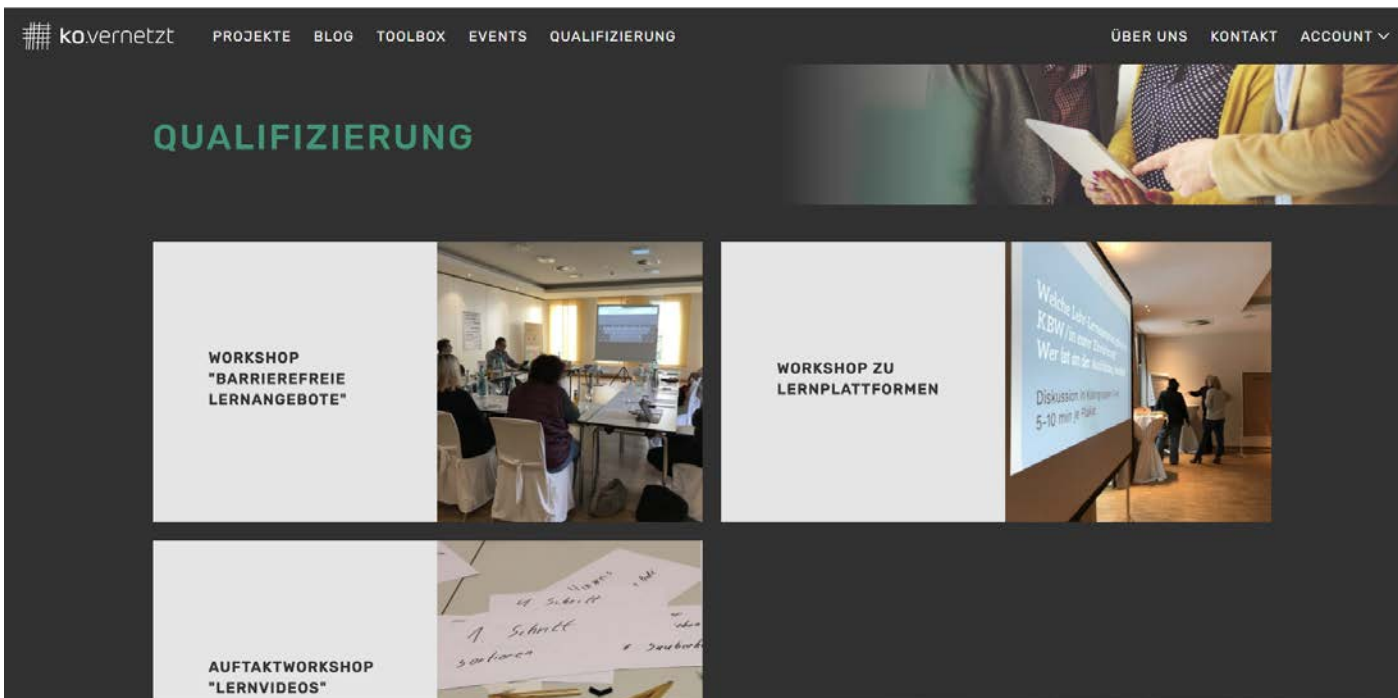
ko.vernetzt PROJEKTE BLOG TOOLBOX EVENTS QUALIFIZIERUNG ÜBER UNS KONTAKT ACCOUNT

QUALIFIZIERUNG

WORKSHOP "BARRIEREFREIE LERNANGEBOTE"

WORKSHOP ZU LERNPLATTFORMEN

Welche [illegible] KBW/in einer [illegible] Wer ist an der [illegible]

Diskussion in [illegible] 5-10 min je Plakat

AUFTAKTWORKSHOP "LERNVIDEOS"

1. Schritt

4. Schritt